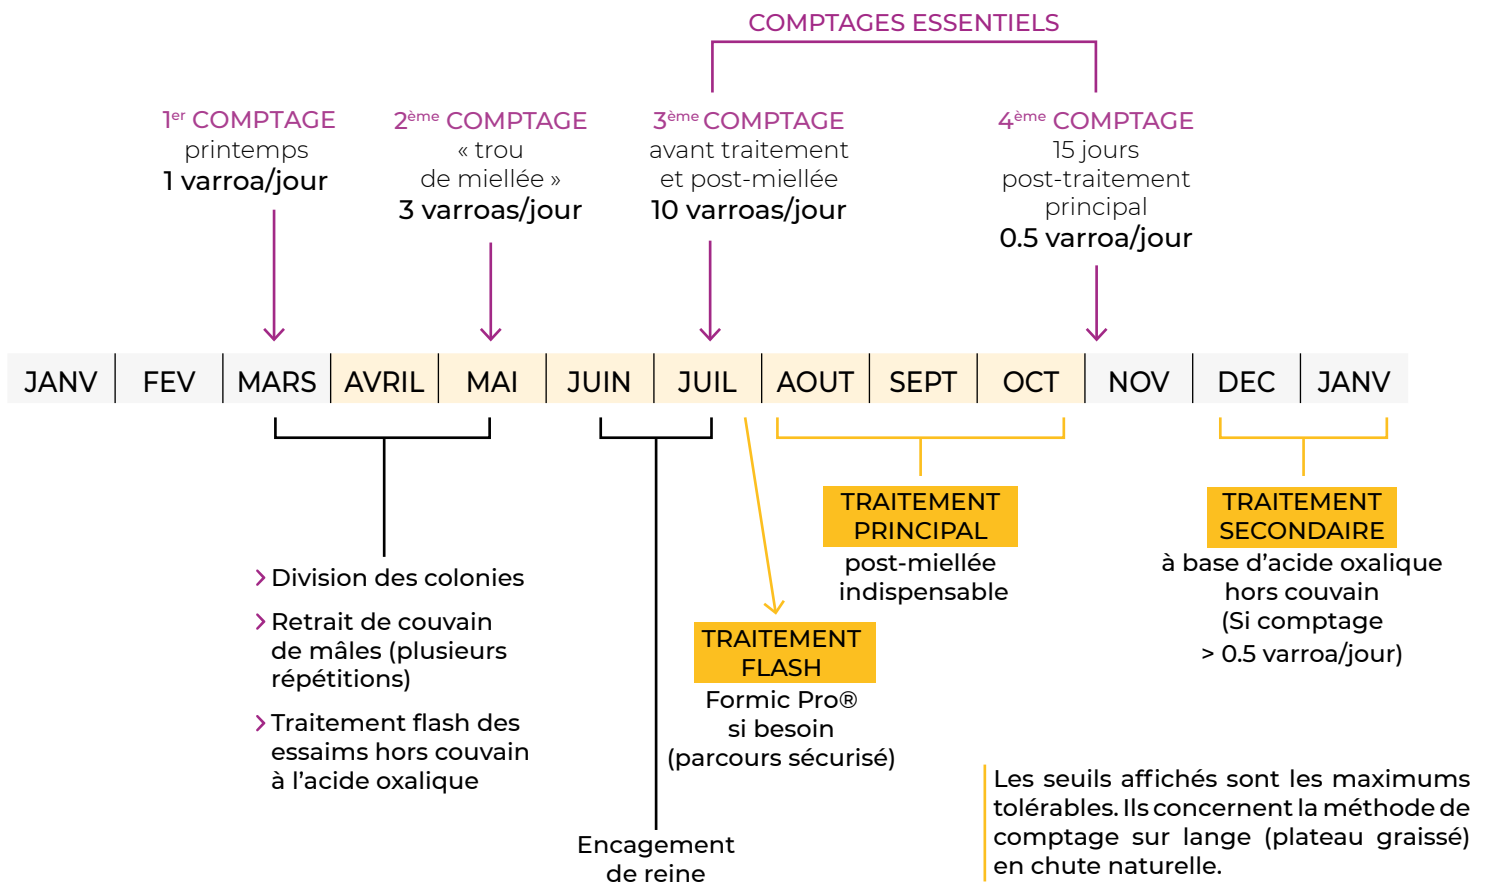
COMPTAGES ESSENTIELS

1$^{er}$ COMPTAGE
printemps
1 varroa/jour

2$^{ème}$ COMPTAGE
« trou de miellée »
3 varroas/jour

3$^{ème}$ COMPTAGE
avant traitement et post-miellée
10 varroas/jour

4$^{ème}$ COMPTAGE
15 jours post-traitement principal
0.5 varroa/jour

| JANV | FEV | MARS | AVRIL | MAI | JUIN | JUIL | AOUT | SEPT | OCT | NOV | DEC | JANV |
|---|---|---|---|---|---|---|---|---|---|---|---|---|

› Division des colonies

› Retrait de couvain de mâles (plusieurs répétitions)

› Traitement flash des essaims hors couvain à l'acide oxalique

Encagement de reine

TRAITEMENT FLASH
Formic Pro®
si besoin
(parcours sécurisé)

TRAITEMENT PRINCIPAL
post-miellée
indispensable

TRAITEMENT SECONDAIRE
à base d'acide oxalique hors couvain
(Si comptage > 0.5 varroa/jour)

Les seuils affichés sont les maximums tolérables. Ils concernent la méthode de comptage sur lange (plateau graissé) en chute naturelle.